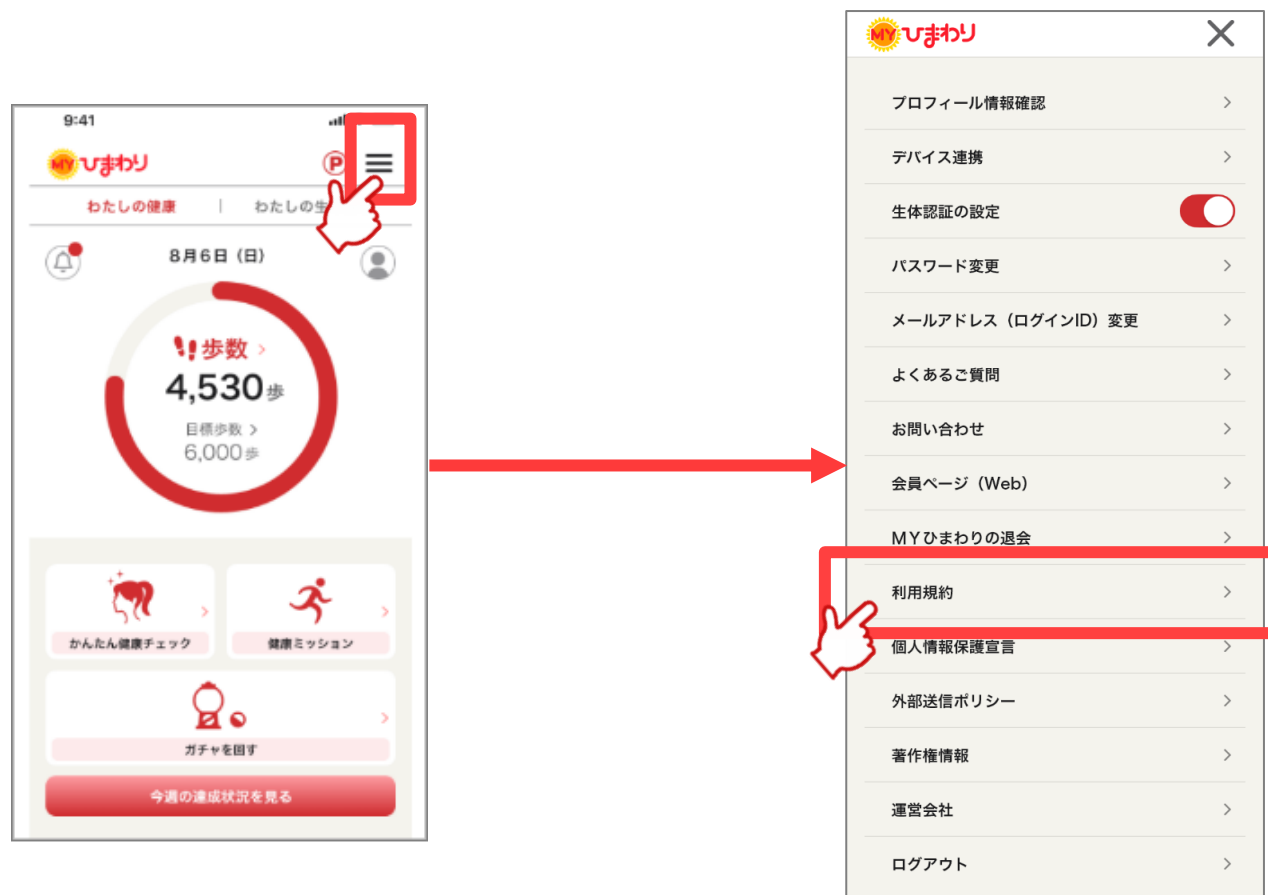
9:41

MY ひまわり

P

わたしの健康 | わたしの生

8月6日（日）

歩数 >

4,530歩

目標歩数 >

6,000歩

かんたん健康チェック >

健康ミッション >

ガチャを回す >

今週の達成状況を見る

MY ひまわり

プロフィール情報確認 >

デバイス連携 >

生体認証の設定

パスワード変更 >

メールアドレス（ログインID）変更 >

よくあるご質問 >

お問い合わせ >

会員ページ（Web） >

MYひまわりの退会 >

利用規約 >

個人情報保護宣言 >

外部送信ポリシー >

著作権情報 >

運営会社 >

ログアウト >